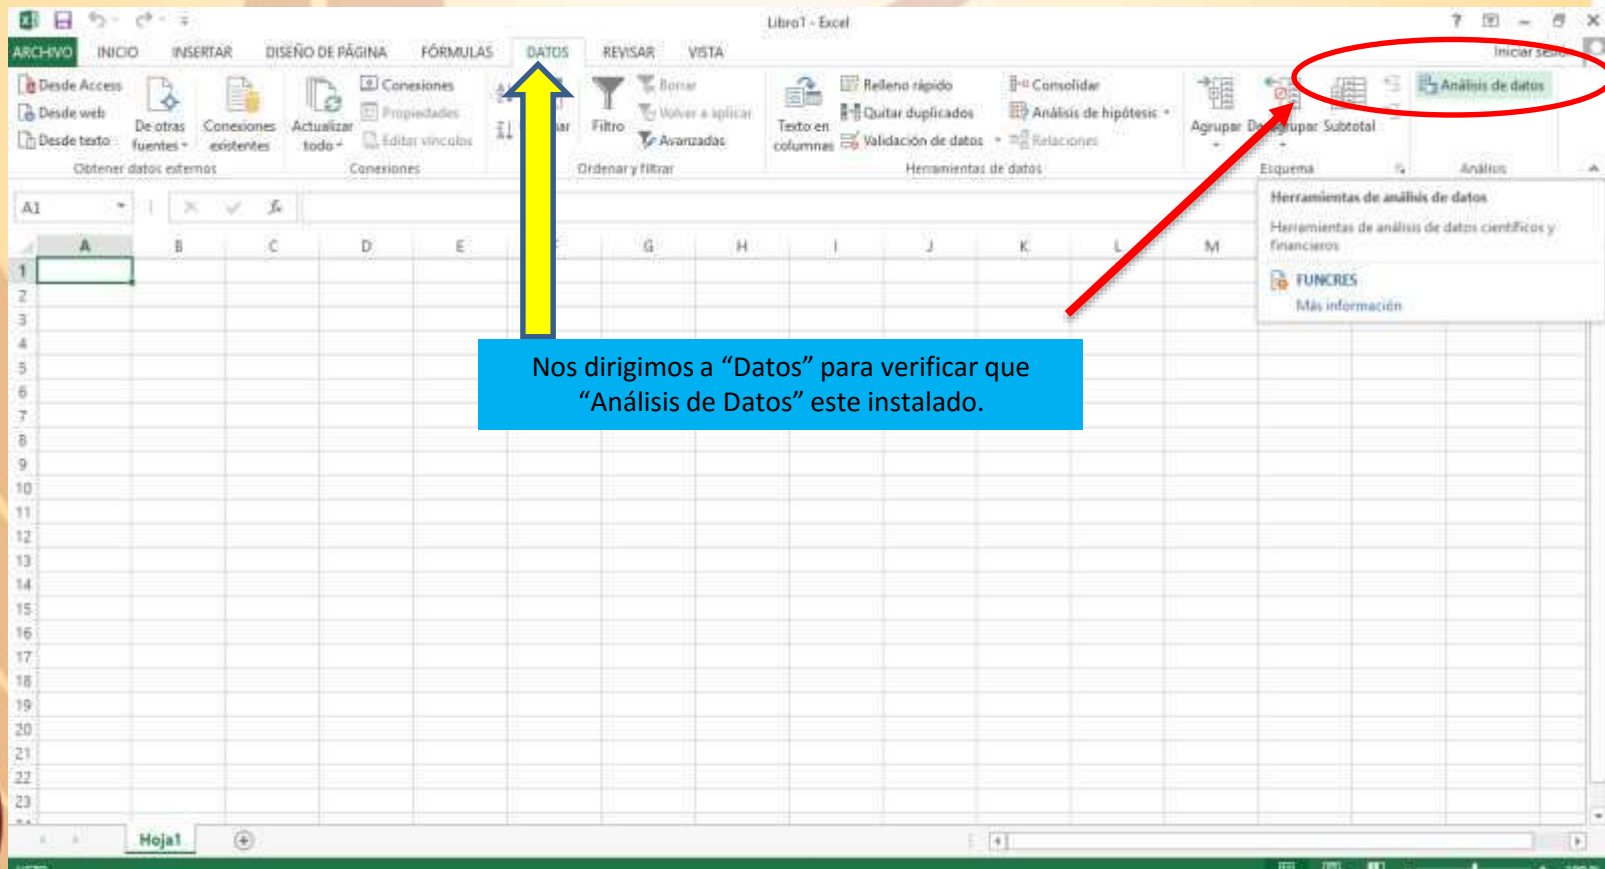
Libro1 - Excel

ARCHIVO INICIO INSERTAR DISEÑO DE PÁGINA FÓRMULAS DATOS REVISAR VISTA Iniciar sesión

Desde Access
Desde web
Desde texto
De otras fuentes
Conexiones existentes
Obtener datos externos

Actualizar todo
Conexiones
Propiedades
Editar vínculos
Conexiones

Filtro
Borrar
Volver a aplicar
Avanzadas
Ordenar y filtrar

Texto en columnas
Relleno rápido
Quitar duplicados
Validación de datos
Consolidar
Análisis de hipótesis
Relaciones
Herramientas de datos

Agrupar
Desagrupar
Subtotal
Esquema

Análisis de datos
Análisis

Herramientas de análisis de datos
Herramientas de análisis de datos científicos y financieros
FUNCRES
Más información

A1

A B C D E F G H I J K L M

1 2 3 4 5 6 7 8 9 10 11 12 13 14 15 16 17 18 19 20 21 22 23

Nos dirigimos a “Datos” para verificar que “Análisis de Datos” este instalado.

Hoja1